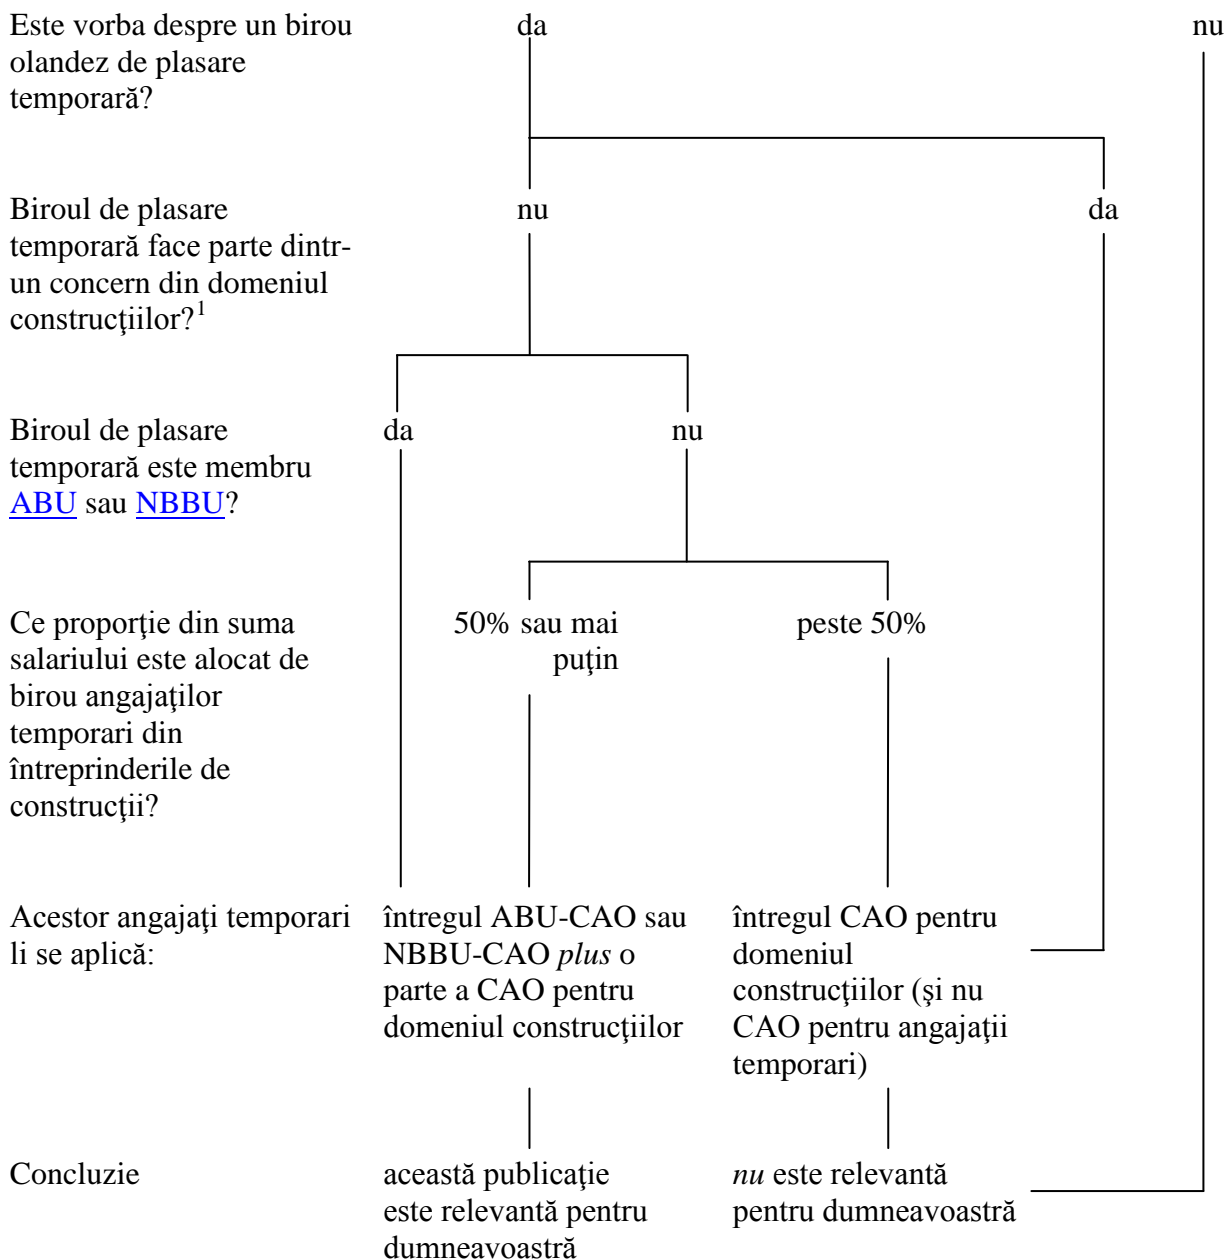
Este vorba despre un birou olandez de plasare temporară?

da

nu

Biroul de plasare temporară face parte dintr-un concern din domeniul construcţiilor?$^1$

nu

da

Biroul de plasare temporară este membru ABU sau NBBU?

da

nu

Ce proporţie din suma salariului este alocat de birou angajaţilor temporari din întreprinderile de construcţii?

50% sau mai puţin

peste 50%

Acestor angajaţi temporari li se aplică:

întregul ABU-CAO sau NBBU-CAO *plus* o parte a CAO pentru domeniul construcţiilor

întregul CAO pentru domeniul construcţiilor (şi nu CAO pentru angajaţii temporari)

Concluzie

această publicaţie este relevantă pentru dumneavoastră

*nu* este relevantă pentru dumneavoastră